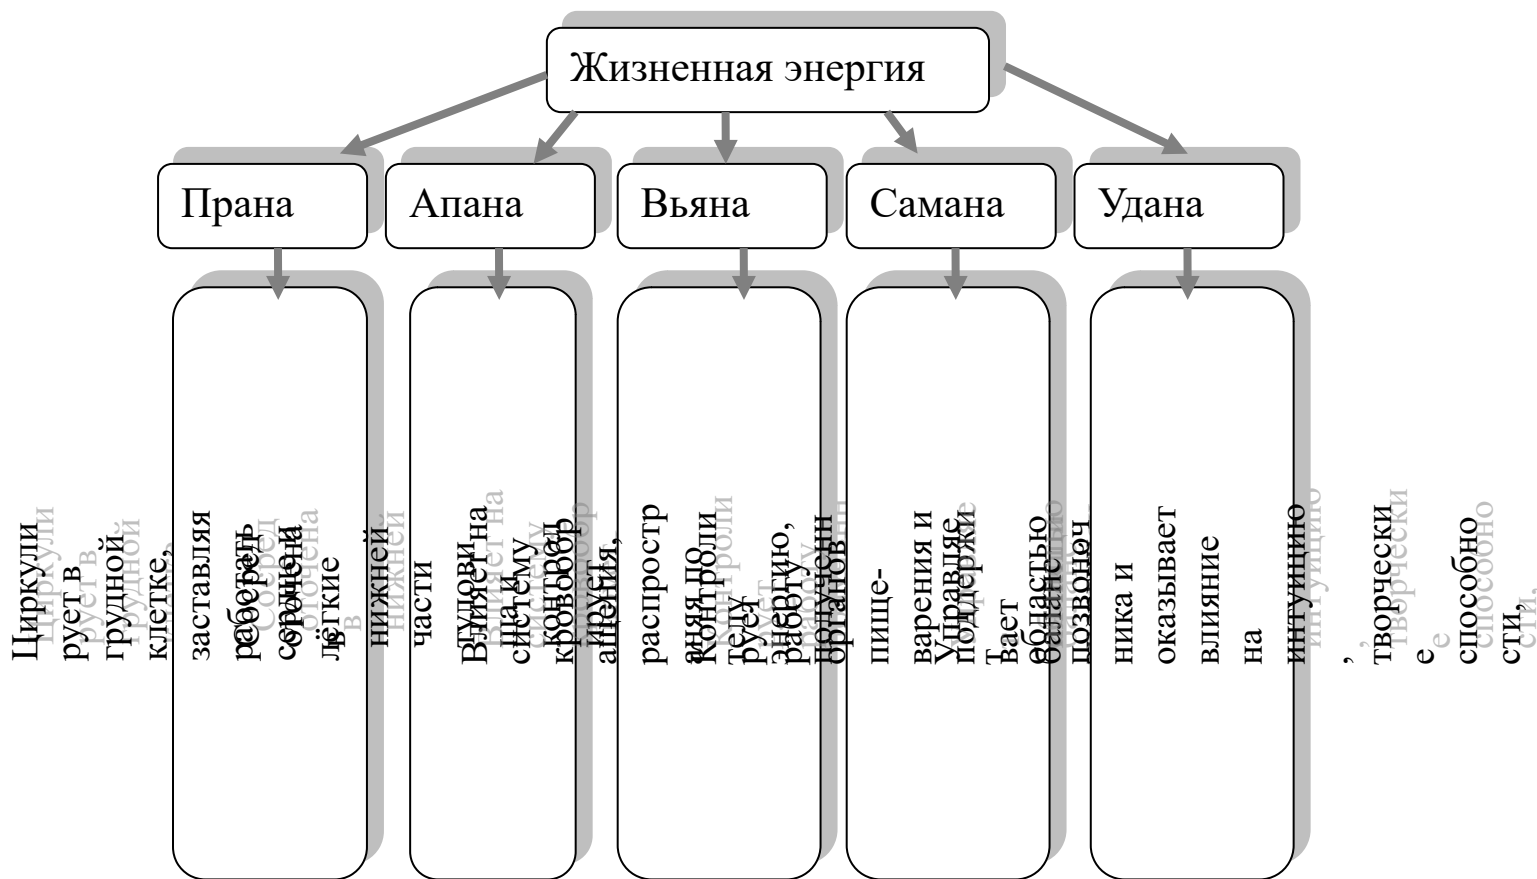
Жизненная энергия

Прана

Апана

Вьяна

Самана

Удана

Циркулирует в грудной клетке, заставляя работать сердце и лёгкие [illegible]

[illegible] в нижней части туловища. Влияет на систему кровообращения, контролирует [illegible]

Контролирует распространение энергии по телу, работу органов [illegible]

Управляет процессом пищеварения и поддерживает баланс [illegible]

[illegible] областью позвоночника и оказывает влияние на интуицию, творческие способности.